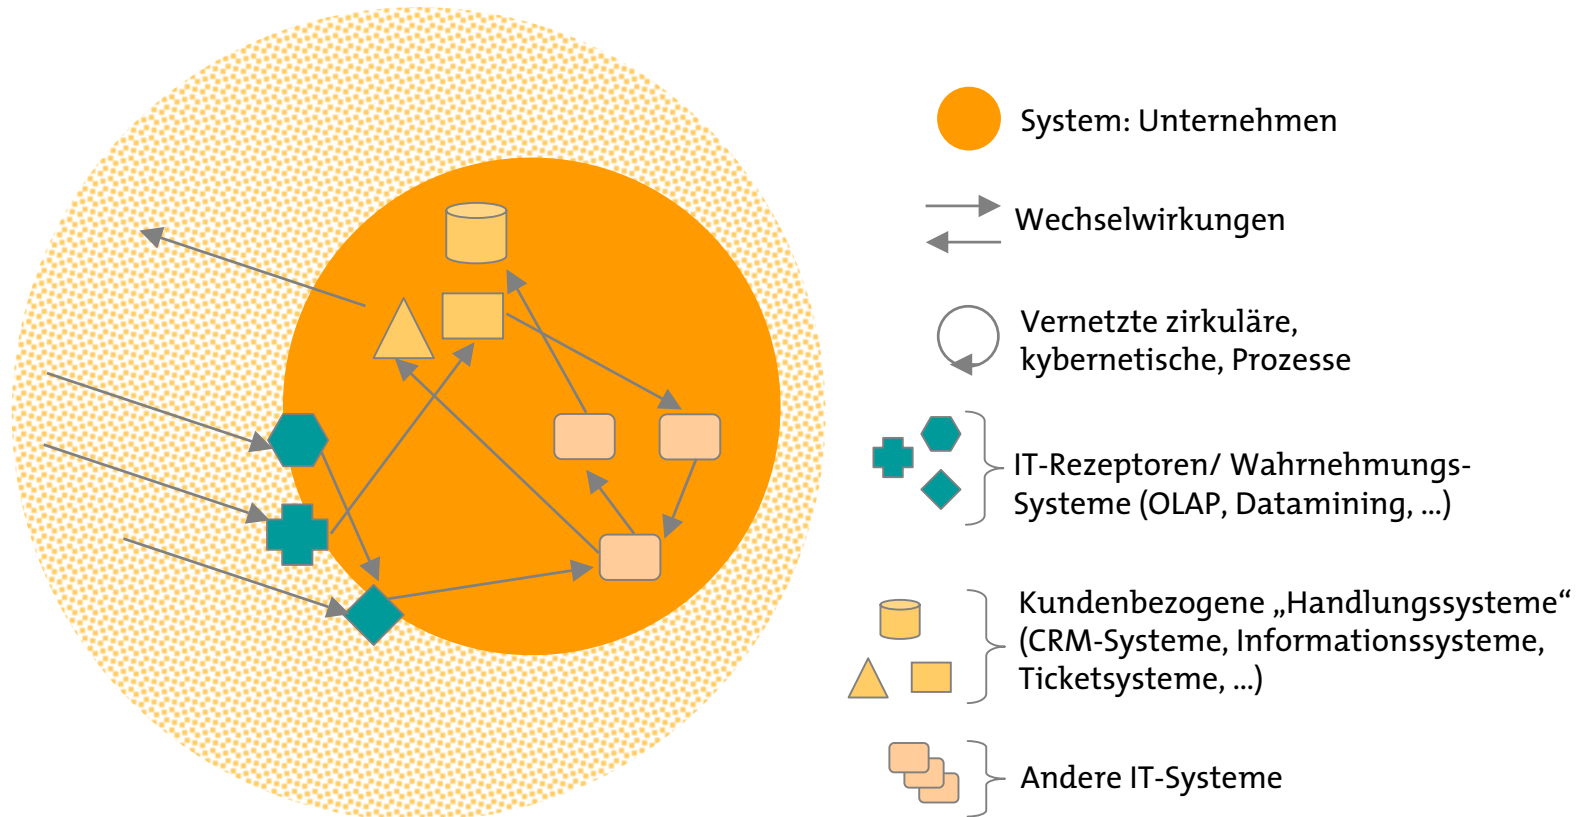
System: Unternehmen

Wechselwirkungen

Vernetzte zirkuläre, kybernetische, Prozesse

IT-Rezeptoren/ Wahrnehmungs-Systeme (OLAP, Datamining, ...)

Kundenbezogene „Handlungssysteme“ (CRM-Systeme, Informationssysteme, Ticketsysteme, ...)

Andere IT-Systeme